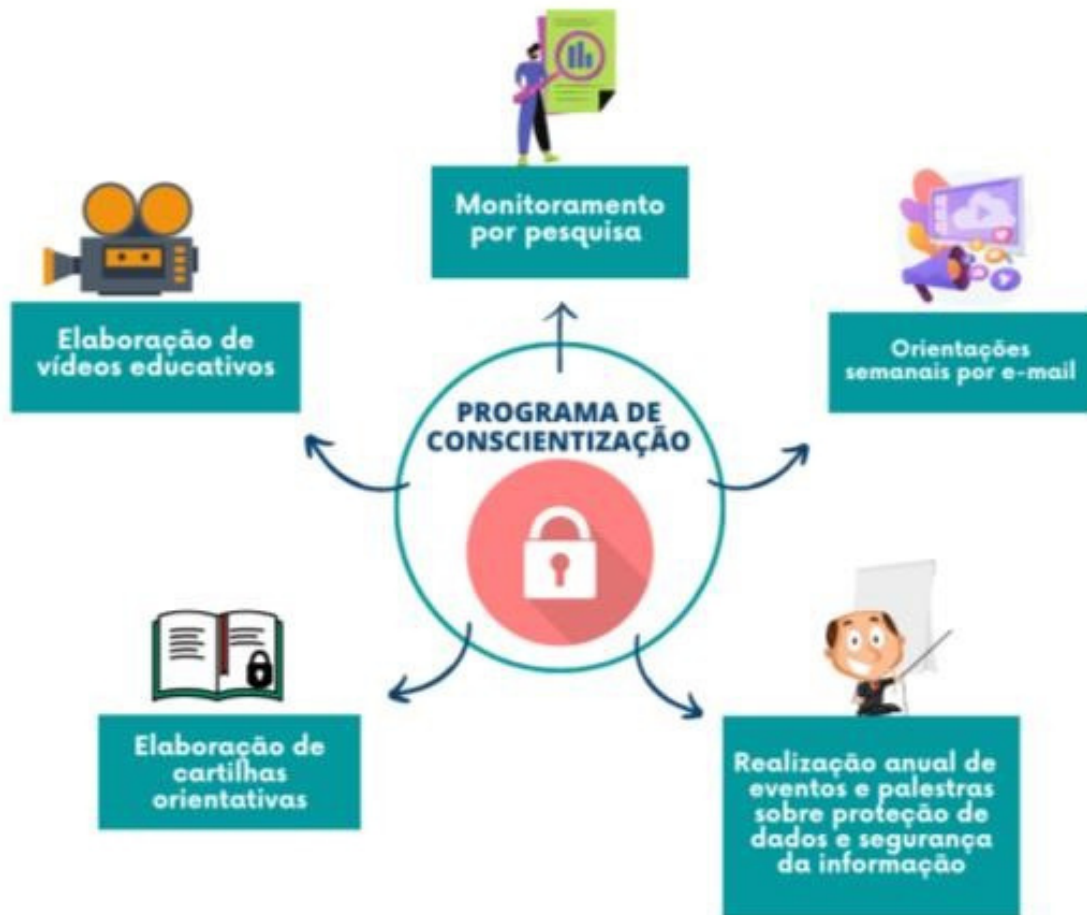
Monitoramento por pesquisa

Elaboração de vídeos educativos

Orientações semanais por e-mail

PROGRAMA DE CONSCIENTIZAÇÃO

Elaboração de cartilhas orientativas

Realização anual de eventos e palestras sobre proteção de dados e segurança da informação